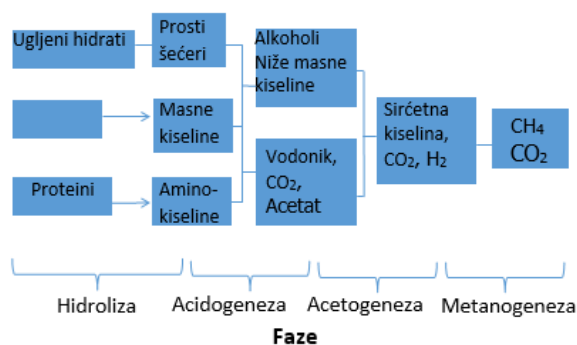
Ugljeni hidrati
Prosti šećeri
Alkoholi Niže masne kiseline
Masne kiseline
Sirćetna kiselina, $CO_2$, $H_2$
$CH_4$ $CO_2$
Vodonik, $CO_2$, Acetat
Proteini
Amino-kiseline

Hidroliza
Acidogeneza
Acetogeneza
Metanogeneza

Faze